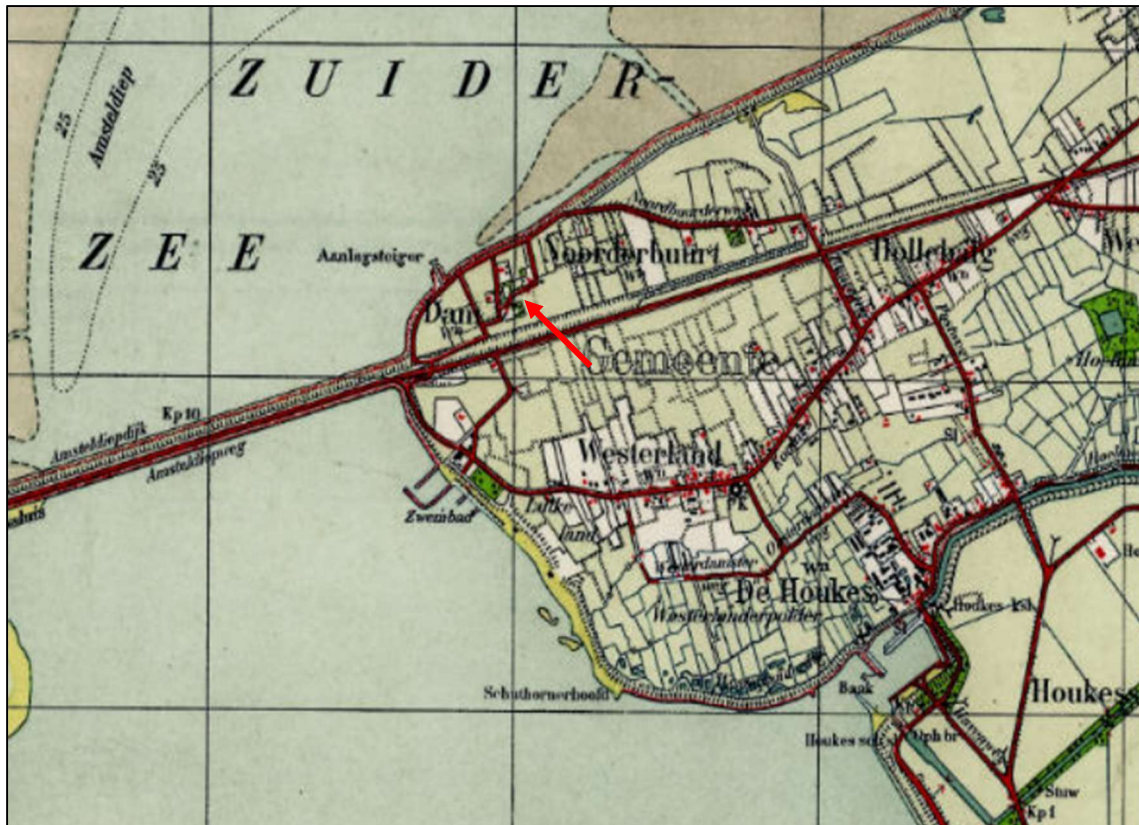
ZUIDER-
ZEE
25
Amsteldiep
25
Aanlegsteiger
Dam
Noorderbuurt
Noorderderweg
Hollebalg
Gemeente
Kp 10
Amsteldiepdijk
Amsteldiepweg
Westerland
Zwembad
Lutke
land
De Houkes
Westerlanderpolder
Schuthornerhoofd
Houkes
Bank
Houkes sl.
Kp 1
Stuw